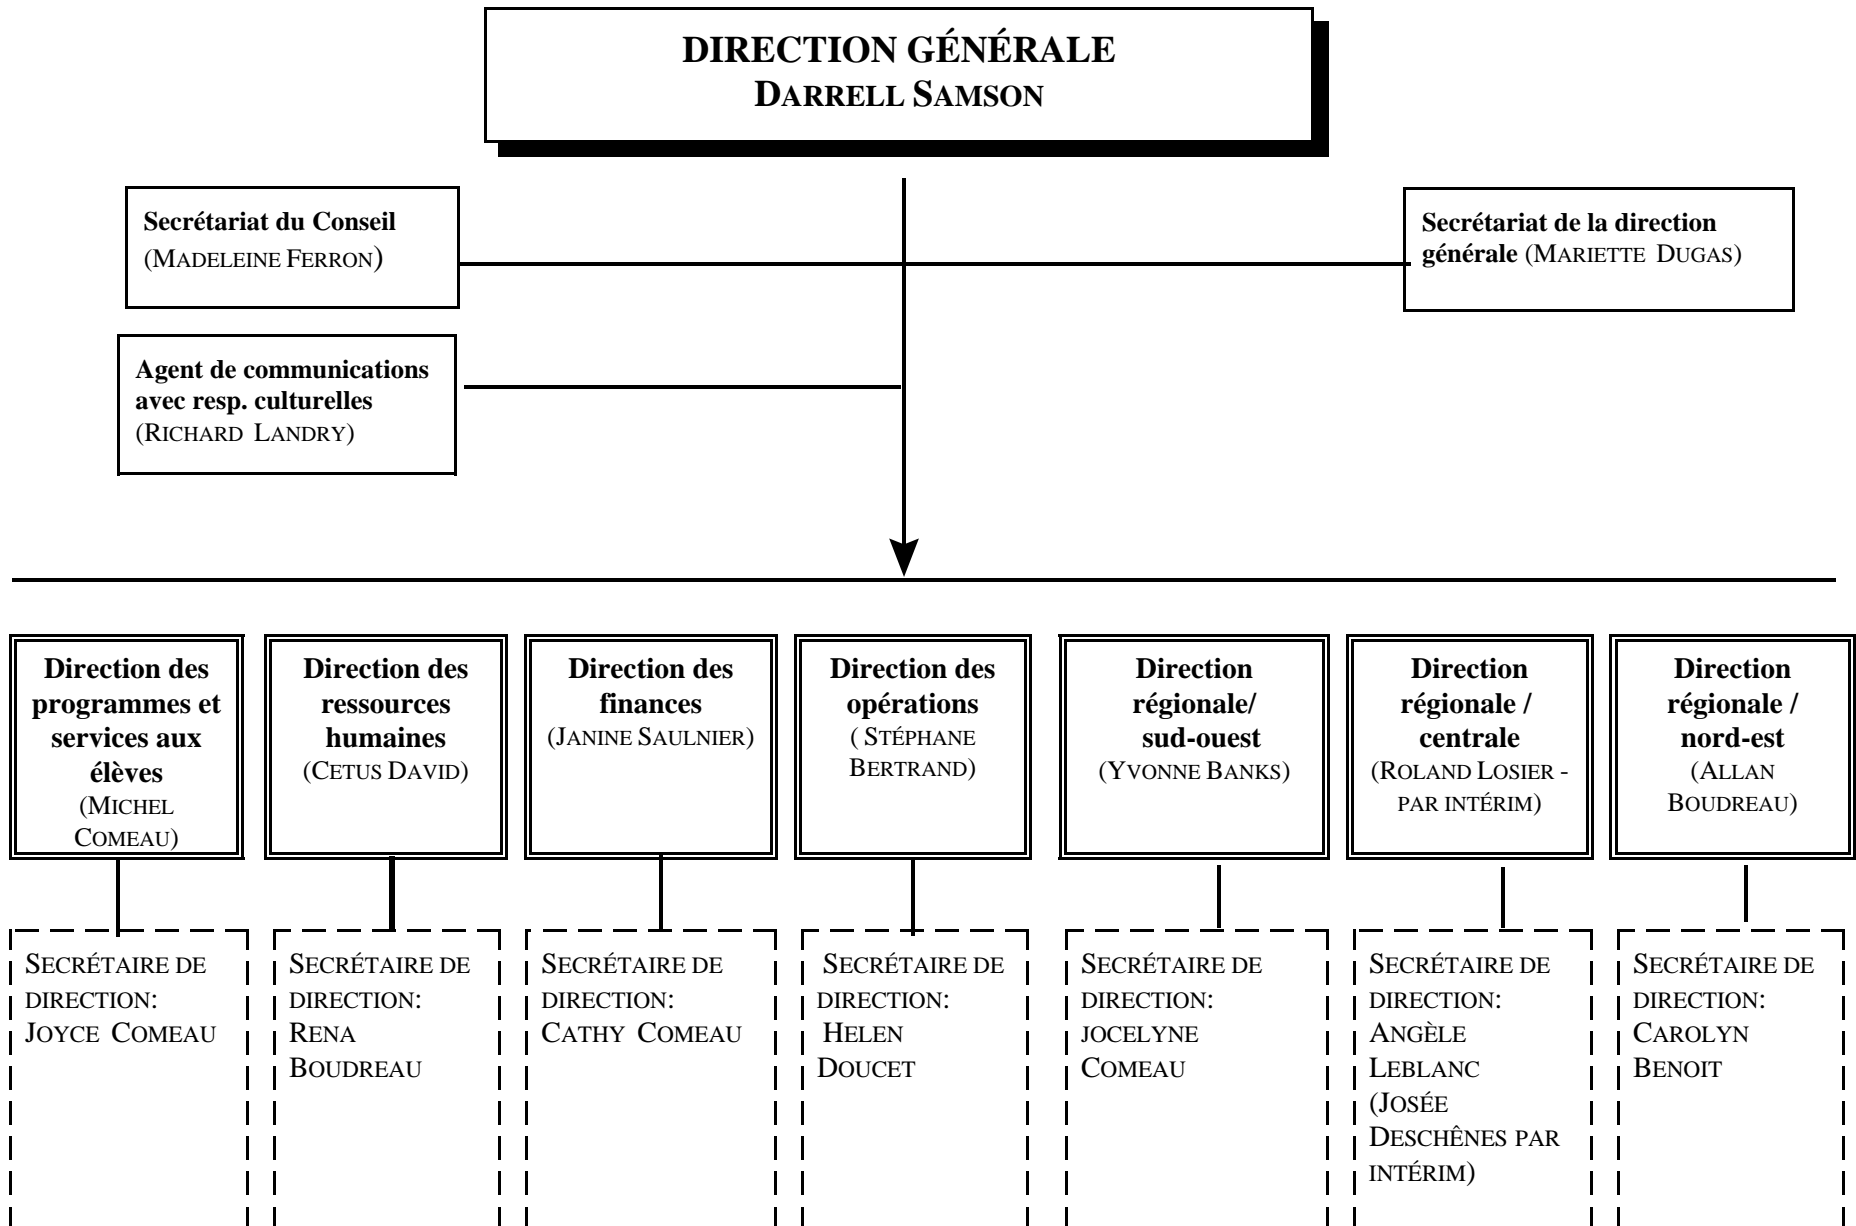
DIRECTION GÉNÉRALE
DARRELL SAMSON

Secrétariat du Conseil (MADELEINE FERRON)

Secrétariat de la direction générale (MARIETTE DUGAS)

Agent de communications avec resp. culturelles (RICHARD LANDRY)

Direction des programmes et services aux élèves (MICHEL COMEAU)

Direction des ressources humaines (CETUS DAVID)

Direction des finances (JANINE SAULNIER)

Direction des opérations ( STÉPHANE BERTRAND)

Direction régionale/ sud-ouest (YVONNE BANKS)

Direction régionale / centrale (ROLAND LOSIER - PAR INTÉRIM)

Direction régionale / nord-est (ALLAN BOUDREAU)

SECRÉTAIRE DE DIRECTION: JOYCE COMEAU

SECRÉTAIRE DE DIRECTION: RENA BOUDREAU

SECRÉTAIRE DE DIRECTION: CATHY COMEAU

SECRÉTAIRE DE DIRECTION: HELEN DOUCET

SECRÉTAIRE DE DIRECTION: JOCELYNE COMEAU

SECRÉTAIRE DE DIRECTION: ANGÈLE LEBLANC (JOSÉE DESCHÊNES PAR INTÉRIM)

SECRÉTAIRE DE DIRECTION: CAROLYN BENOIT